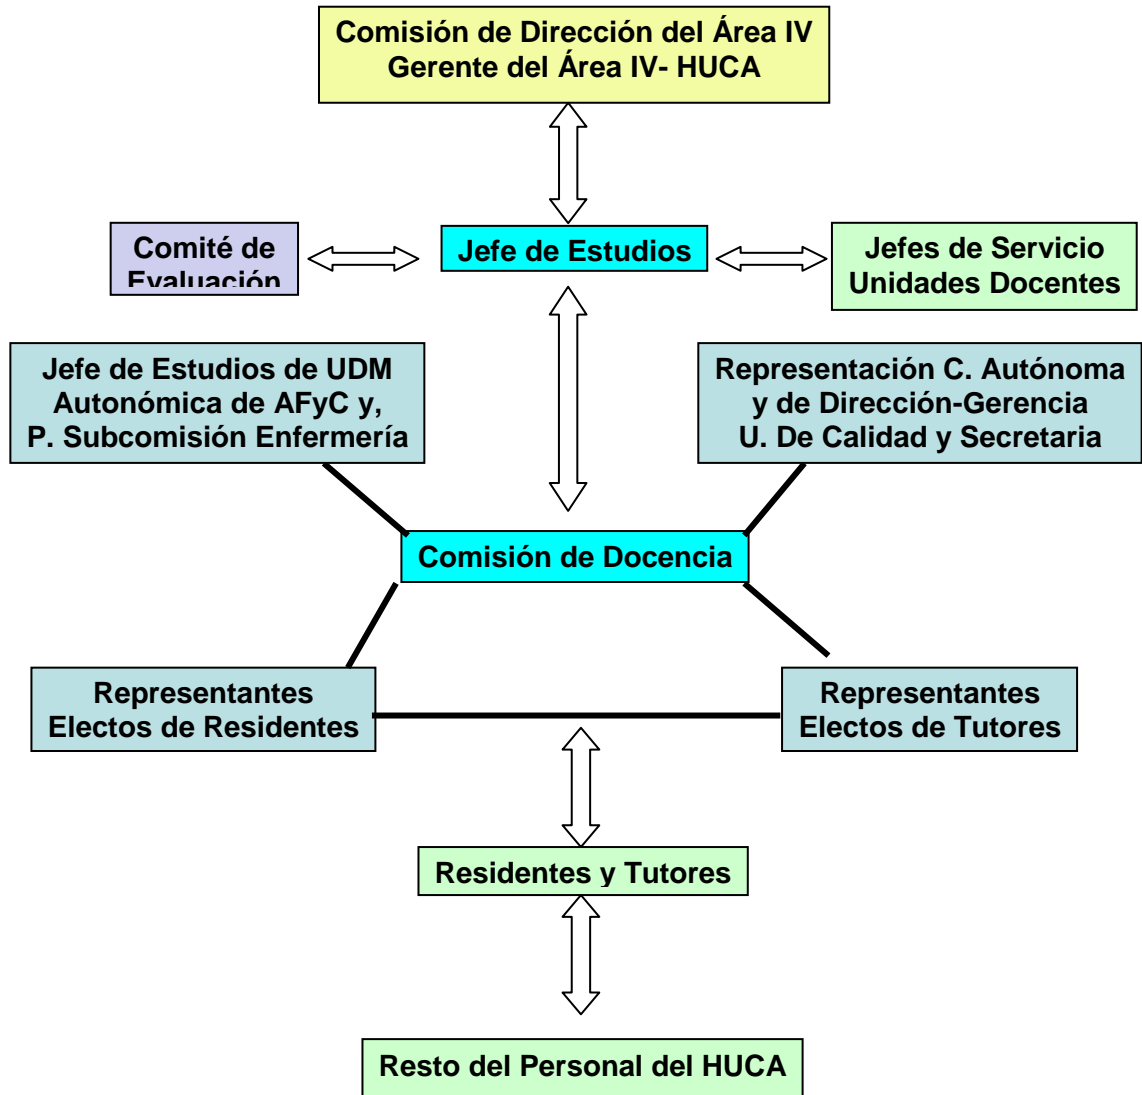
Comisión de Dirección del Área IV
Gerente del Área IV- HUCA

Comité de Evaluación

Jefe de Estudios

Jefes de Servicio
Unidades Docentes

Jefe de Estudios de UDM
Autonómica de AFyC y,
P. Subcomisión Enfermería

Representación C. Autónoma
y de Dirección-Gerencia
U. De Calidad y Secretaria

Comisión de Docencia

Representantes
Electos de Residentes

Representantes
Electos de Tutores

Residentes y Tutores

Resto del Personal del HUCA